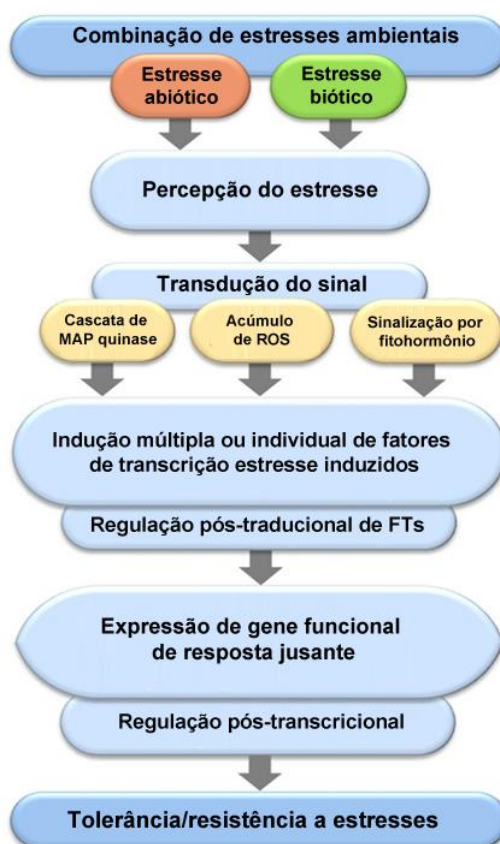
Combinação de estresses ambientais

Estresse abiótico

Estresse biótico

Percepção do estresse

Transdução do sinal

Cascata de MAP quinase

Acúmulo de ROS

Sinalização por fitohormônio

Indução múltipla ou individual de fatores de transcrição estresse induzidos

Regulação pós-traducional de FTs

Expressão de gene funcional de resposta jusante

Regulação pós-transcricional

Tolerância/resistência a estresses